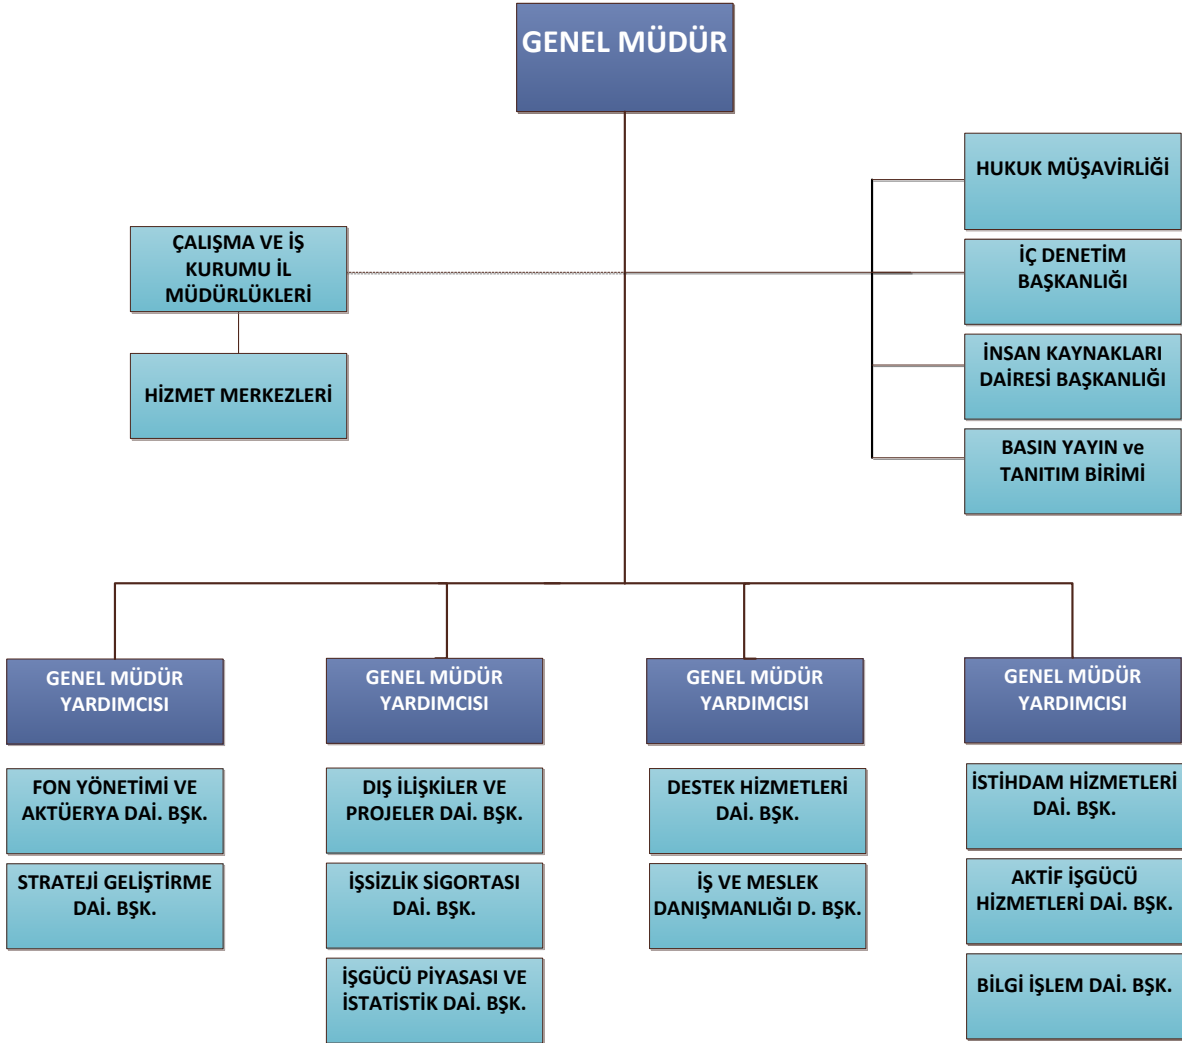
GENEL MÜDÜR

HUKUK MÜŞAVİRLİĞİ

ÇALIŞMA VE İŞ KURUMU İL MÜDÜRLÜKLERİ

İÇ DENETİM BAŞKANLIĞI

HİZMET MERKEZLERİ

İNSAN KAYNAKLARI DAİRESİ BAŞKANLIĞI

BASIN YAYIN ve TANITIM BİRİMİ

GENEL MÜDÜR YARDIMCISI

FON YÖNETİMİ VE AKTÜERYA DAİ. BŞK.

STRATEJİ GELİŞTİRME DAİ. BŞK.

GENEL MÜDÜR YARDIMCISI

DIŞ İLİŞKİLER VE PROJELER DAİ. BŞK.

İŞSİZLİK SİGORTASI DAİ. BŞK.

İŞGÜCÜ PİYASASI VE İSTATİSTİK DAİ. BŞK.

GENEL MÜDÜR YARDIMCISI

DESTEK HİZMETLERİ DAİ. BŞK.

İŞ VE MESLEK DANIŞMANLIĞI D. BŞK.

GENEL MÜDÜR YARDIMCISI

İSTİHDAM HİZMETLERİ DAİ. BŞK.

AKTİF İŞGÜCÜ HİZMETLERİ DAİ. BŞK.

BİLGİ İŞLEM DAİ. BŞK.